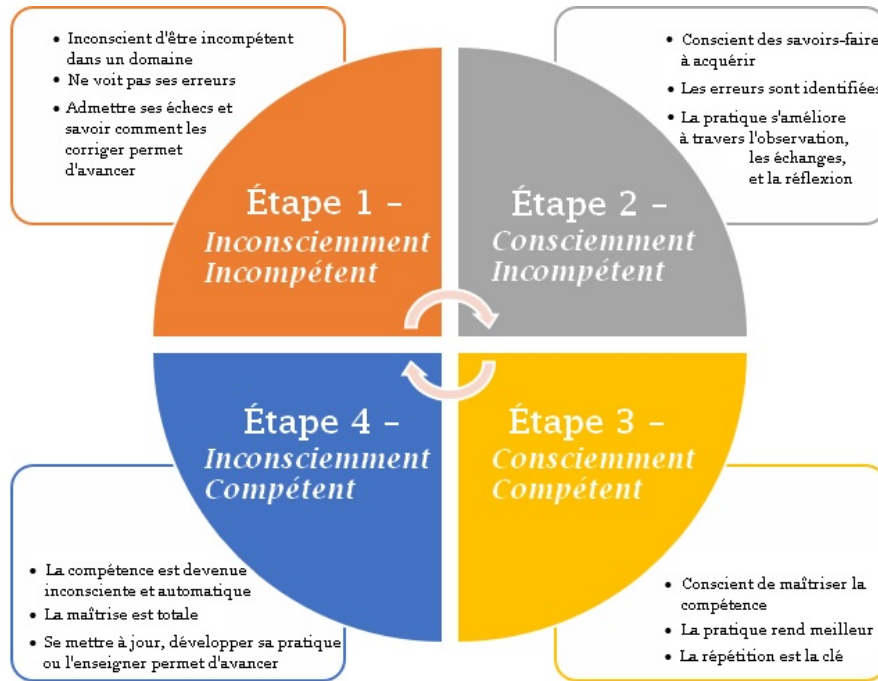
• Inconscient d'être incompétent dans un domaine
• Ne voit pas ses erreurs
• Admettre ses échecs et savoir comment les corriger permet d'avancer

• Conscient des savoirs-faire à acquérir
• Les erreurs sont identifiées
• La pratique s'améliore à travers l'observation, les échanges, et la réflexion

Étape 1 – Inconsciemment Incompétent

Étape 2 – Consciemment Incompétent

Étape 4 – Inconsciemment Compétent

Étape 3 – Consciemment Compétent

• La compétence est devenue inconsciente et automatique
• La maîtrise est totale
• Se mettre à jour, développer sa pratique ou l'enseigner permet d'avancer

• Conscient de maîtriser la compétence
• La pratique rend meilleur
• La répétition est la clé